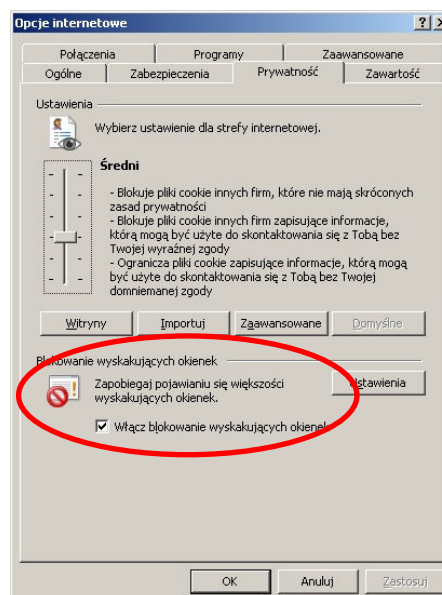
Opcje internetowe

? X

Połączenia | Programy | Zaawansowane
Ogólne | Zabezpieczenia | Prywatność | Zawartość

Ustawienia

Wybierz ustawienie dla strefy internetowej.

Średni

- Blokuje pliki cookie innych firm, które nie mają skróconych zasad prywatności
- Blokuje pliki cookie innych firm zapisujące informacje, którą mogą być użyte do skontaktowania się z Tobą bez Twojej wyraźnej zgody
- Ogranicza pliki cookie zapisujące informacje, którą mogą być użyte do skontaktowania się z Tobą bez Twojej domniemanej zgody

Witryny | Importuj | Zaawansowane | Domyślne

Blokowanie wyskakujących okienek

Zapobiegaj pojawianiu się większości wyskakujących okienek.

Ustawienia

Włącz blokowanie wyskakujących okienek

OK | Anuluj | Zastosuj